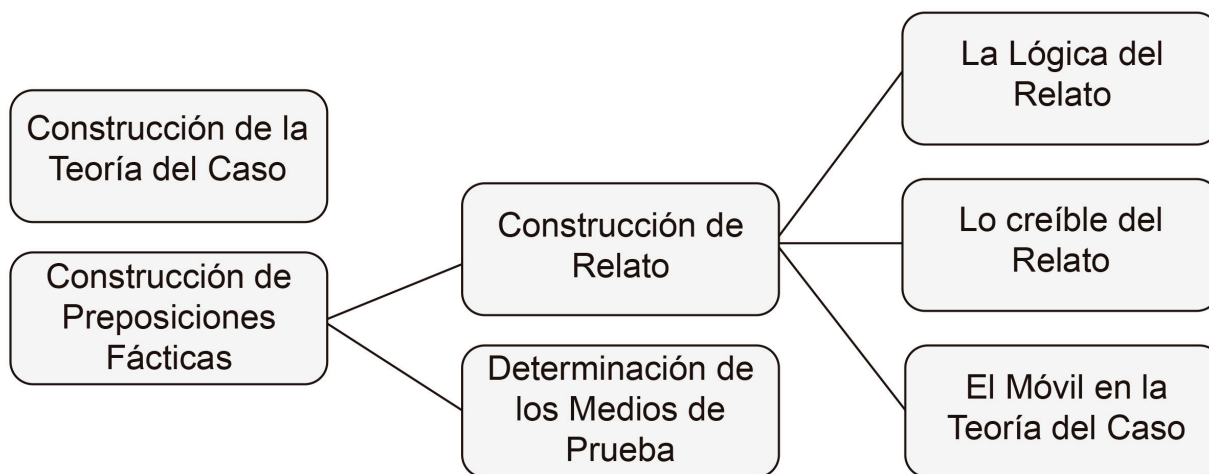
Construcción de la Teoría del Caso

Construcción de Preposiciones Fácticas

Construcción de Relato

Determinación de los Medios de Prueba

La Lógica del Relato

Lo creíble del Relato

El Móvil en la Teoría del Caso